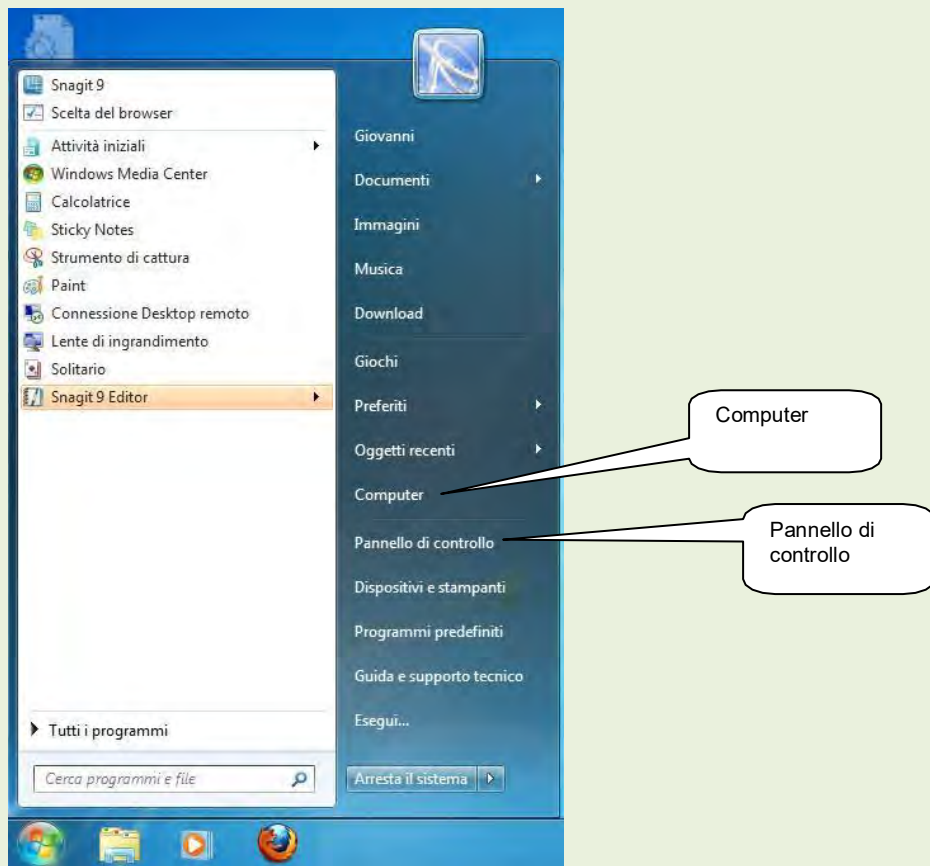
Snagit 9
Scelta del browser
Attività iniziali
Windows Media Center
Calcolatrice
Sticky Notes
Strumento di cattura
Paint
Connessione Desktop remoto
Lente di ingrandimento
Solitario
Snagit 9 Editor

Tutti i programmi

Cerca programmi e file

Giovanni
Documenti
Immagini
Musica
Download
Giochi
Preferiti
Oggetti recenti
Computer
Pannello di controllo
Dispositivi e stampanti
Programmi predefiniti
Guida e supporto tecnico
Esegui...

Arresta il sistema

Computer

Pannello di controllo